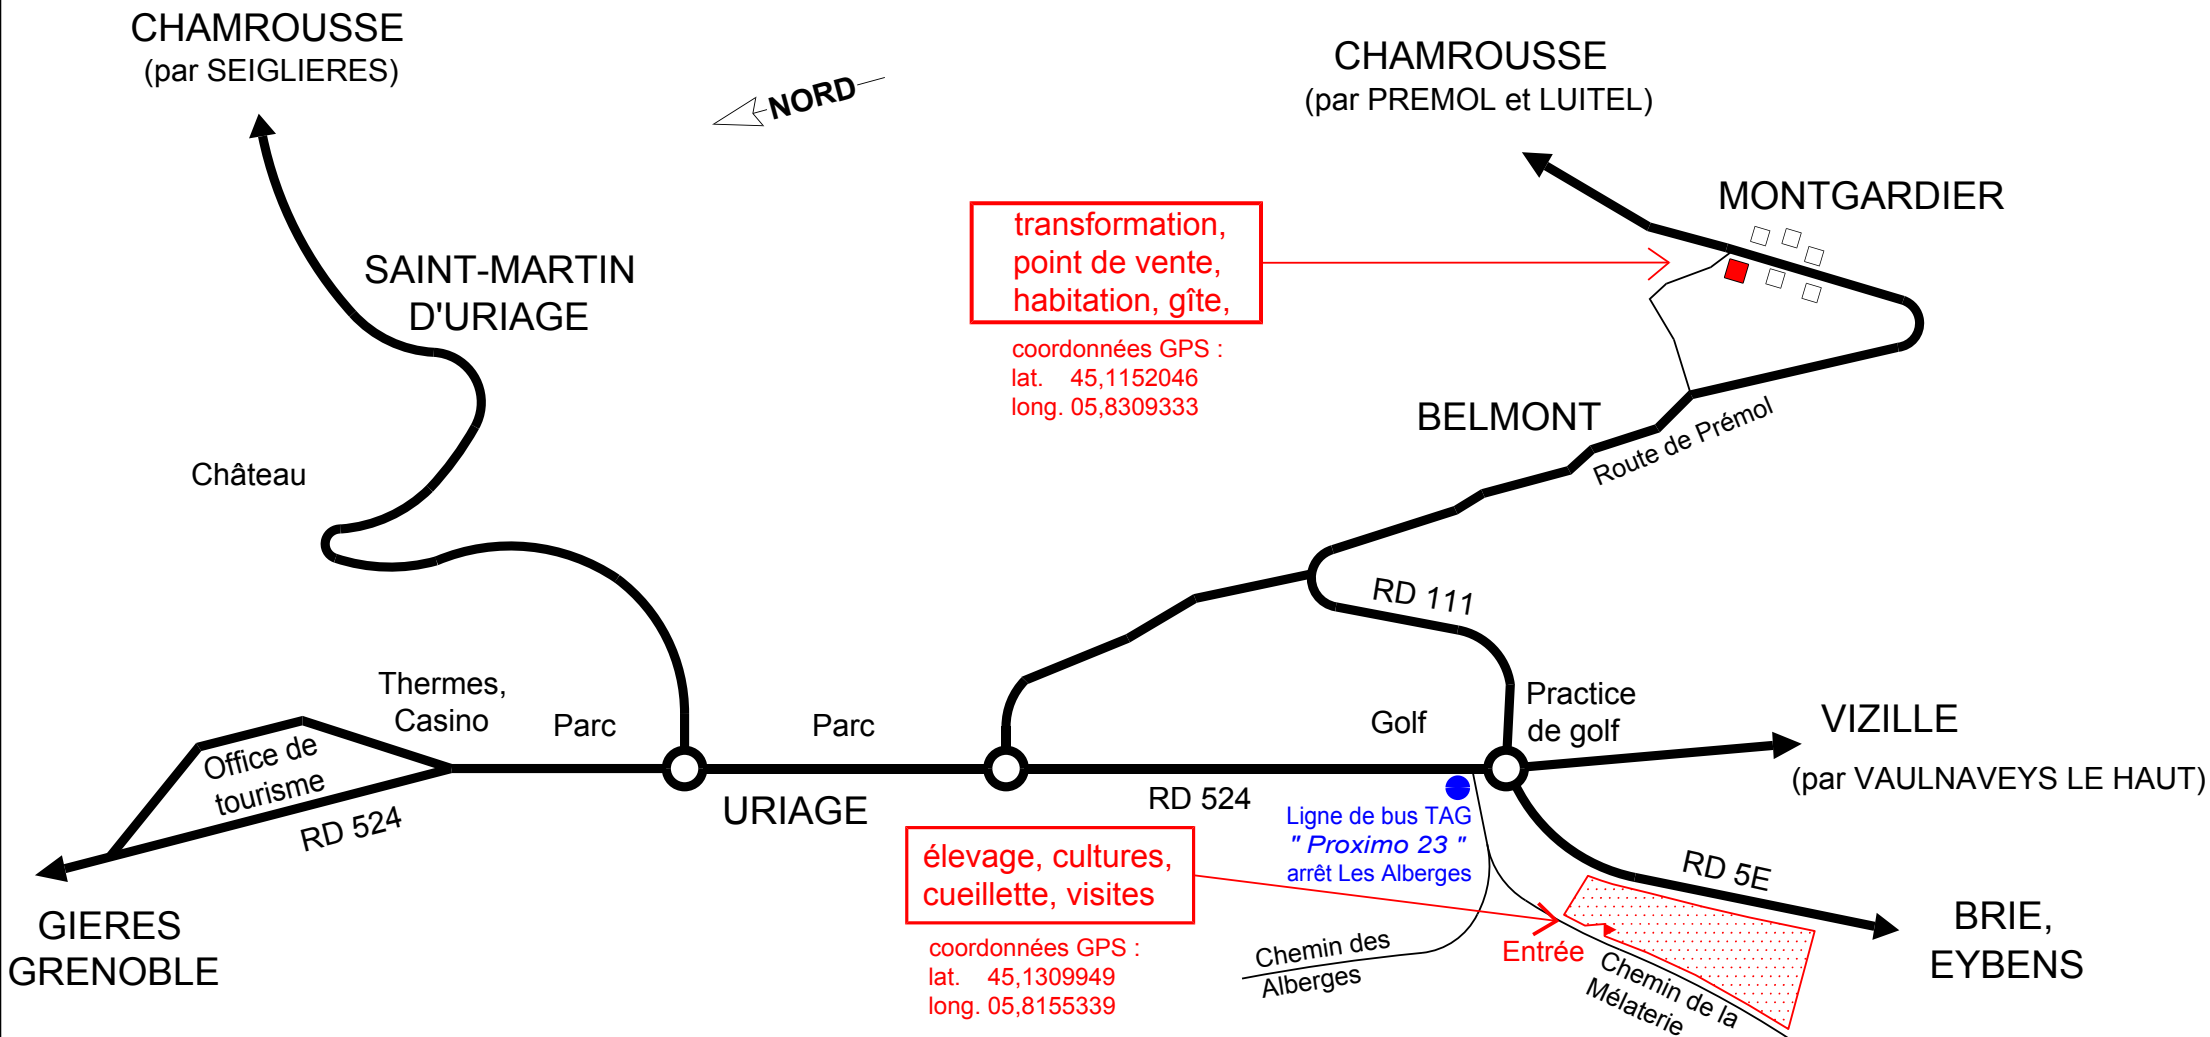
CHAMROUSSE
(par SEIGLIERES)

NORD

CHAMROUSSE
(par PREMOL et LUITEL)

MONTGARDIER

transformation, point de vente, habitation, gîte,

coordonnées GPS :
lat. 45,1152046
long. 05,8309333

SAINT-MARTIN D'URIAGE

BELMONT

Route de Prémol

Château

RD 111

Thermes, Casino

Parc

Parc

Golf

Practice de golf

VIZILLE
(par VAULNAVEYS LE HAUT)

Office de tourisme

RD 524

URIAGE

RD 524

Ligne de bus TAG
" Proximo 23 "
arrêt Les Alberges

RD 5E

élevage, cultures, cueillette, visites

coordonnées GPS :
lat. 45,1309949
long. 05,8155339

Chemin des Alberges

Entrée

Chemin de la Mélaterie

BRIE, EYBENS

GIERES
GRENOBLE